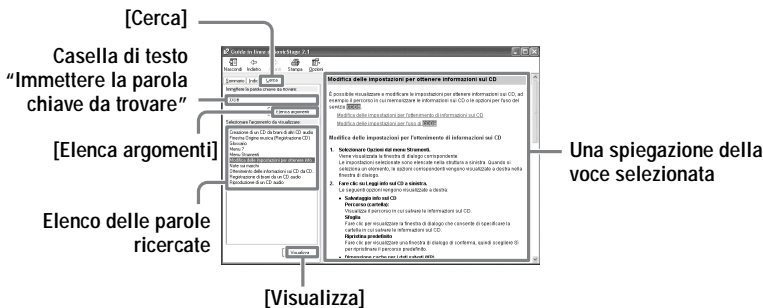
[Cerca]

Casella di testo "Immettere la parola chiave da trovare"

[Elenca argomenti]

Elenco delle parole ricercate

[Visualizza]

Una spiegazione della voce selezionata

Guida in linea di SonicStage 2.1

Nascondi Indietro Stampa Opzioni

Sommario Indice Cerca

Immettere la parola chiave da trovare:

Elenca argomenti

Selezionare l'argomento da visualizzare:

Creazione di un CD da brani di altri CD audio
Finestra Digital musica (Registrazione CD)
Glossario
Menu ?
Menu Strumenti
Modifica delle impostazioni per ottenere info
Ordini sui merchi
Ottenimento delle informazioni sul CD da CD
Registrazione di brani da un CD audio
Riproduzione di un CD audio

Visualizza

Modifica delle impostazioni per ottenere informazioni sul CD

È possibile visualizzare e modificare le impostazioni per ottenere informazioni sul CD, ad esempio il percorso in cui memorizzare le informazioni sul CD o le opzioni per fuso del servizio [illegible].

Modifica delle impostazioni per l'ottenimento di informazioni sul CD
Modifica delle impostazioni per fuso di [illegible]

Modifica delle impostazioni per l'ottenimento di informazioni sul CD

1. Selezionare Opzioni dal menu Strumenti.
Viene visualizzata la finestra di dialogo corrispondente.
Le impostazioni selezionate sono elencate nella struttura a sinistra. Quando si seleziona un elemento, le opzioni corrispondenti vengono visualizzate a destra nella finestra di dialogo.

2. Fare clic su Leggi info sul CD a sinistra.
Le seguenti opzioni vengono visualizzate a destra.

Salvataggio info sul CD
Percorso (cartella):
Visualizza il percorso in cui salvare le informazioni sul CD.
Sfoglia
Fare clic per visualizzare la finestra di dialogo che consente di specificare la cartella in cui salvare le informazioni sul CD.
Ripristina predefinito
Fare clic per visualizzare una finestra di dialogo di conferma, quindi scegliere Sì per ripristinare il percorso predefinito.

Dimensione cache per i dati salvati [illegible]